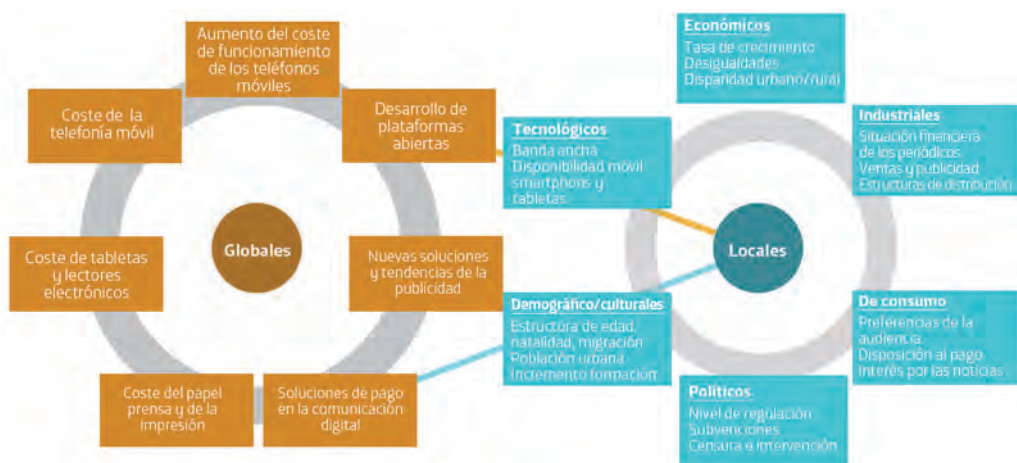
Aumento del coste de funcionamiento de los teléfonos móviles

Desarrollo de plataformas abiertas

Nuevas soluciones y tendencias de la publicidad

Soluciones de pago en la comunicación digital

Coste del papel prensa y de la impresión

Coste de tabletas y lectores electrónicos

Coste de la telefonía móvil

Globales

Económicos
Tasa de crecimiento
Desigualdades
Disparidad urbano/rural

Industriales
Situación financiera de los periódicos
Ventas y publicidad
Estructuras de distribución

De consumo
Preferencias de la audiencia
Disposición al pago
Interés por las noticias

Políticos
Nivel de regulación
Subvenciones
Censura e intervención

Demográfico/culturales
Estructura de edad, natalidad, migración
Población urbana
Incremento formación

Tecnológicos
Banda ancha
Disponibilidad móvil smartphons y tabletas

Locales